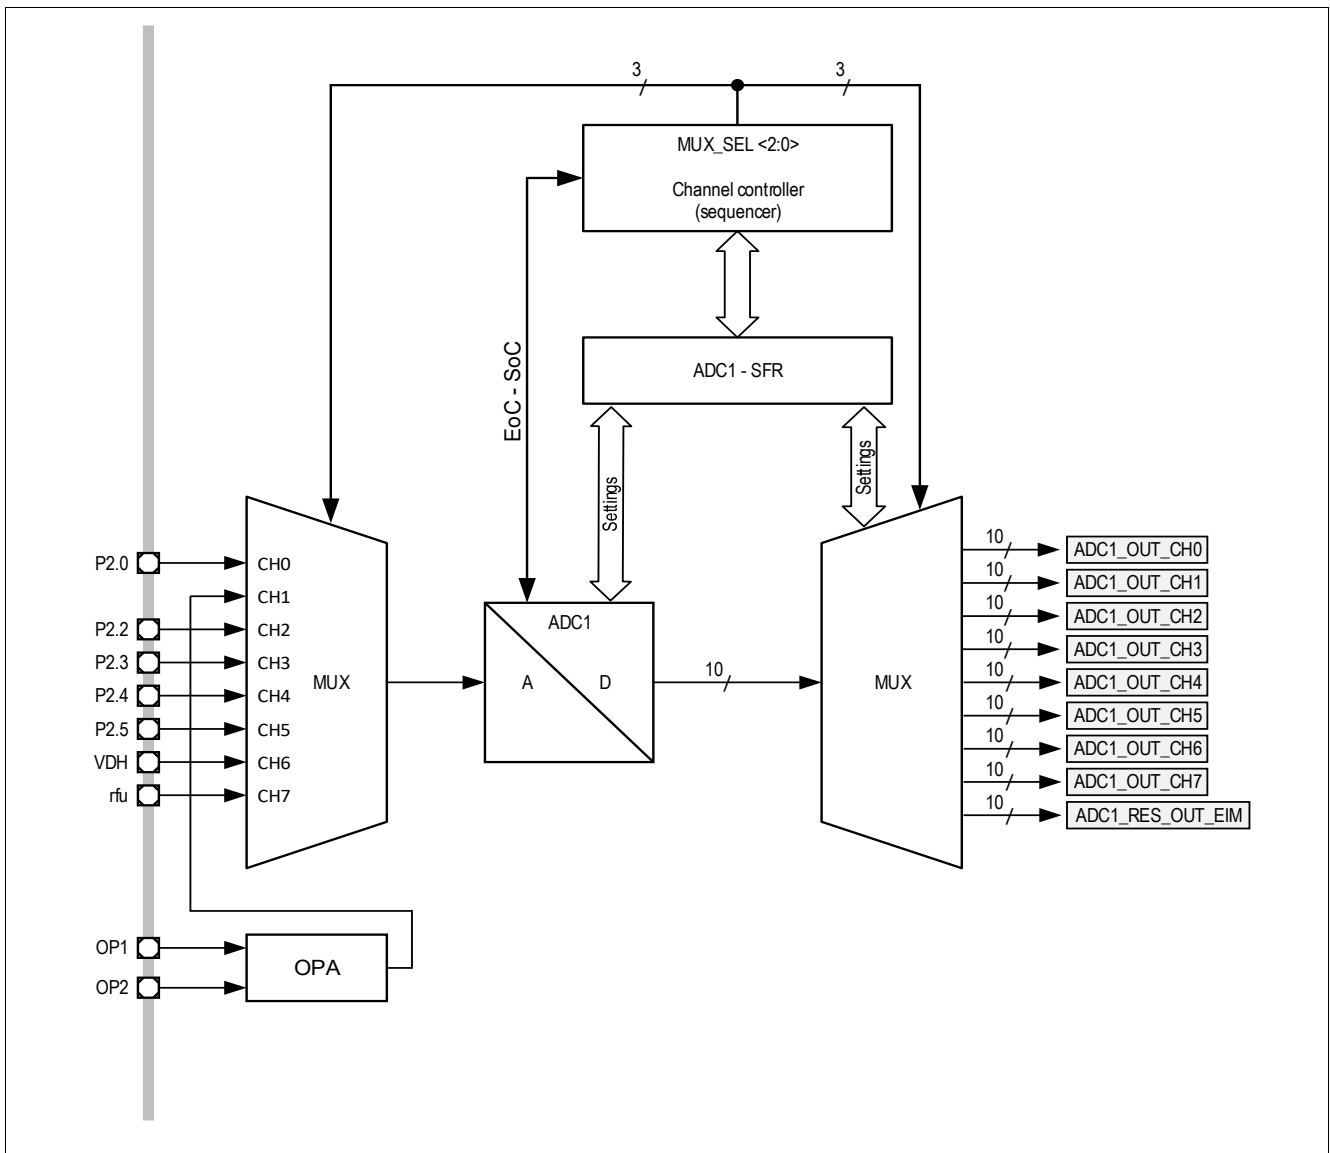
3
3
MUX_SEL <2:0>
Channel controller
(sequencer)
ADC1 - SFR
EoC - SoC
Settings
Settings
P2.0
CH0
CH1
P2.2
CH2
P2.3
CH3
P2.4
CH4
P2.5
CH5
VDH
CH6
rfu
CH7
MUX
ADC1
A
D
10
MUX
10
ADC1_OUT_CH0
10
ADC1_OUT_CH1
10
ADC1_OUT_CH2
10
ADC1_OUT_CH3
10
ADC1_OUT_CH4
10
ADC1_OUT_CH5
10
ADC1_OUT_CH6
10
ADC1_OUT_CH7
10
ADC1_RES_OUT_EIM
OP1
OP2
OPA